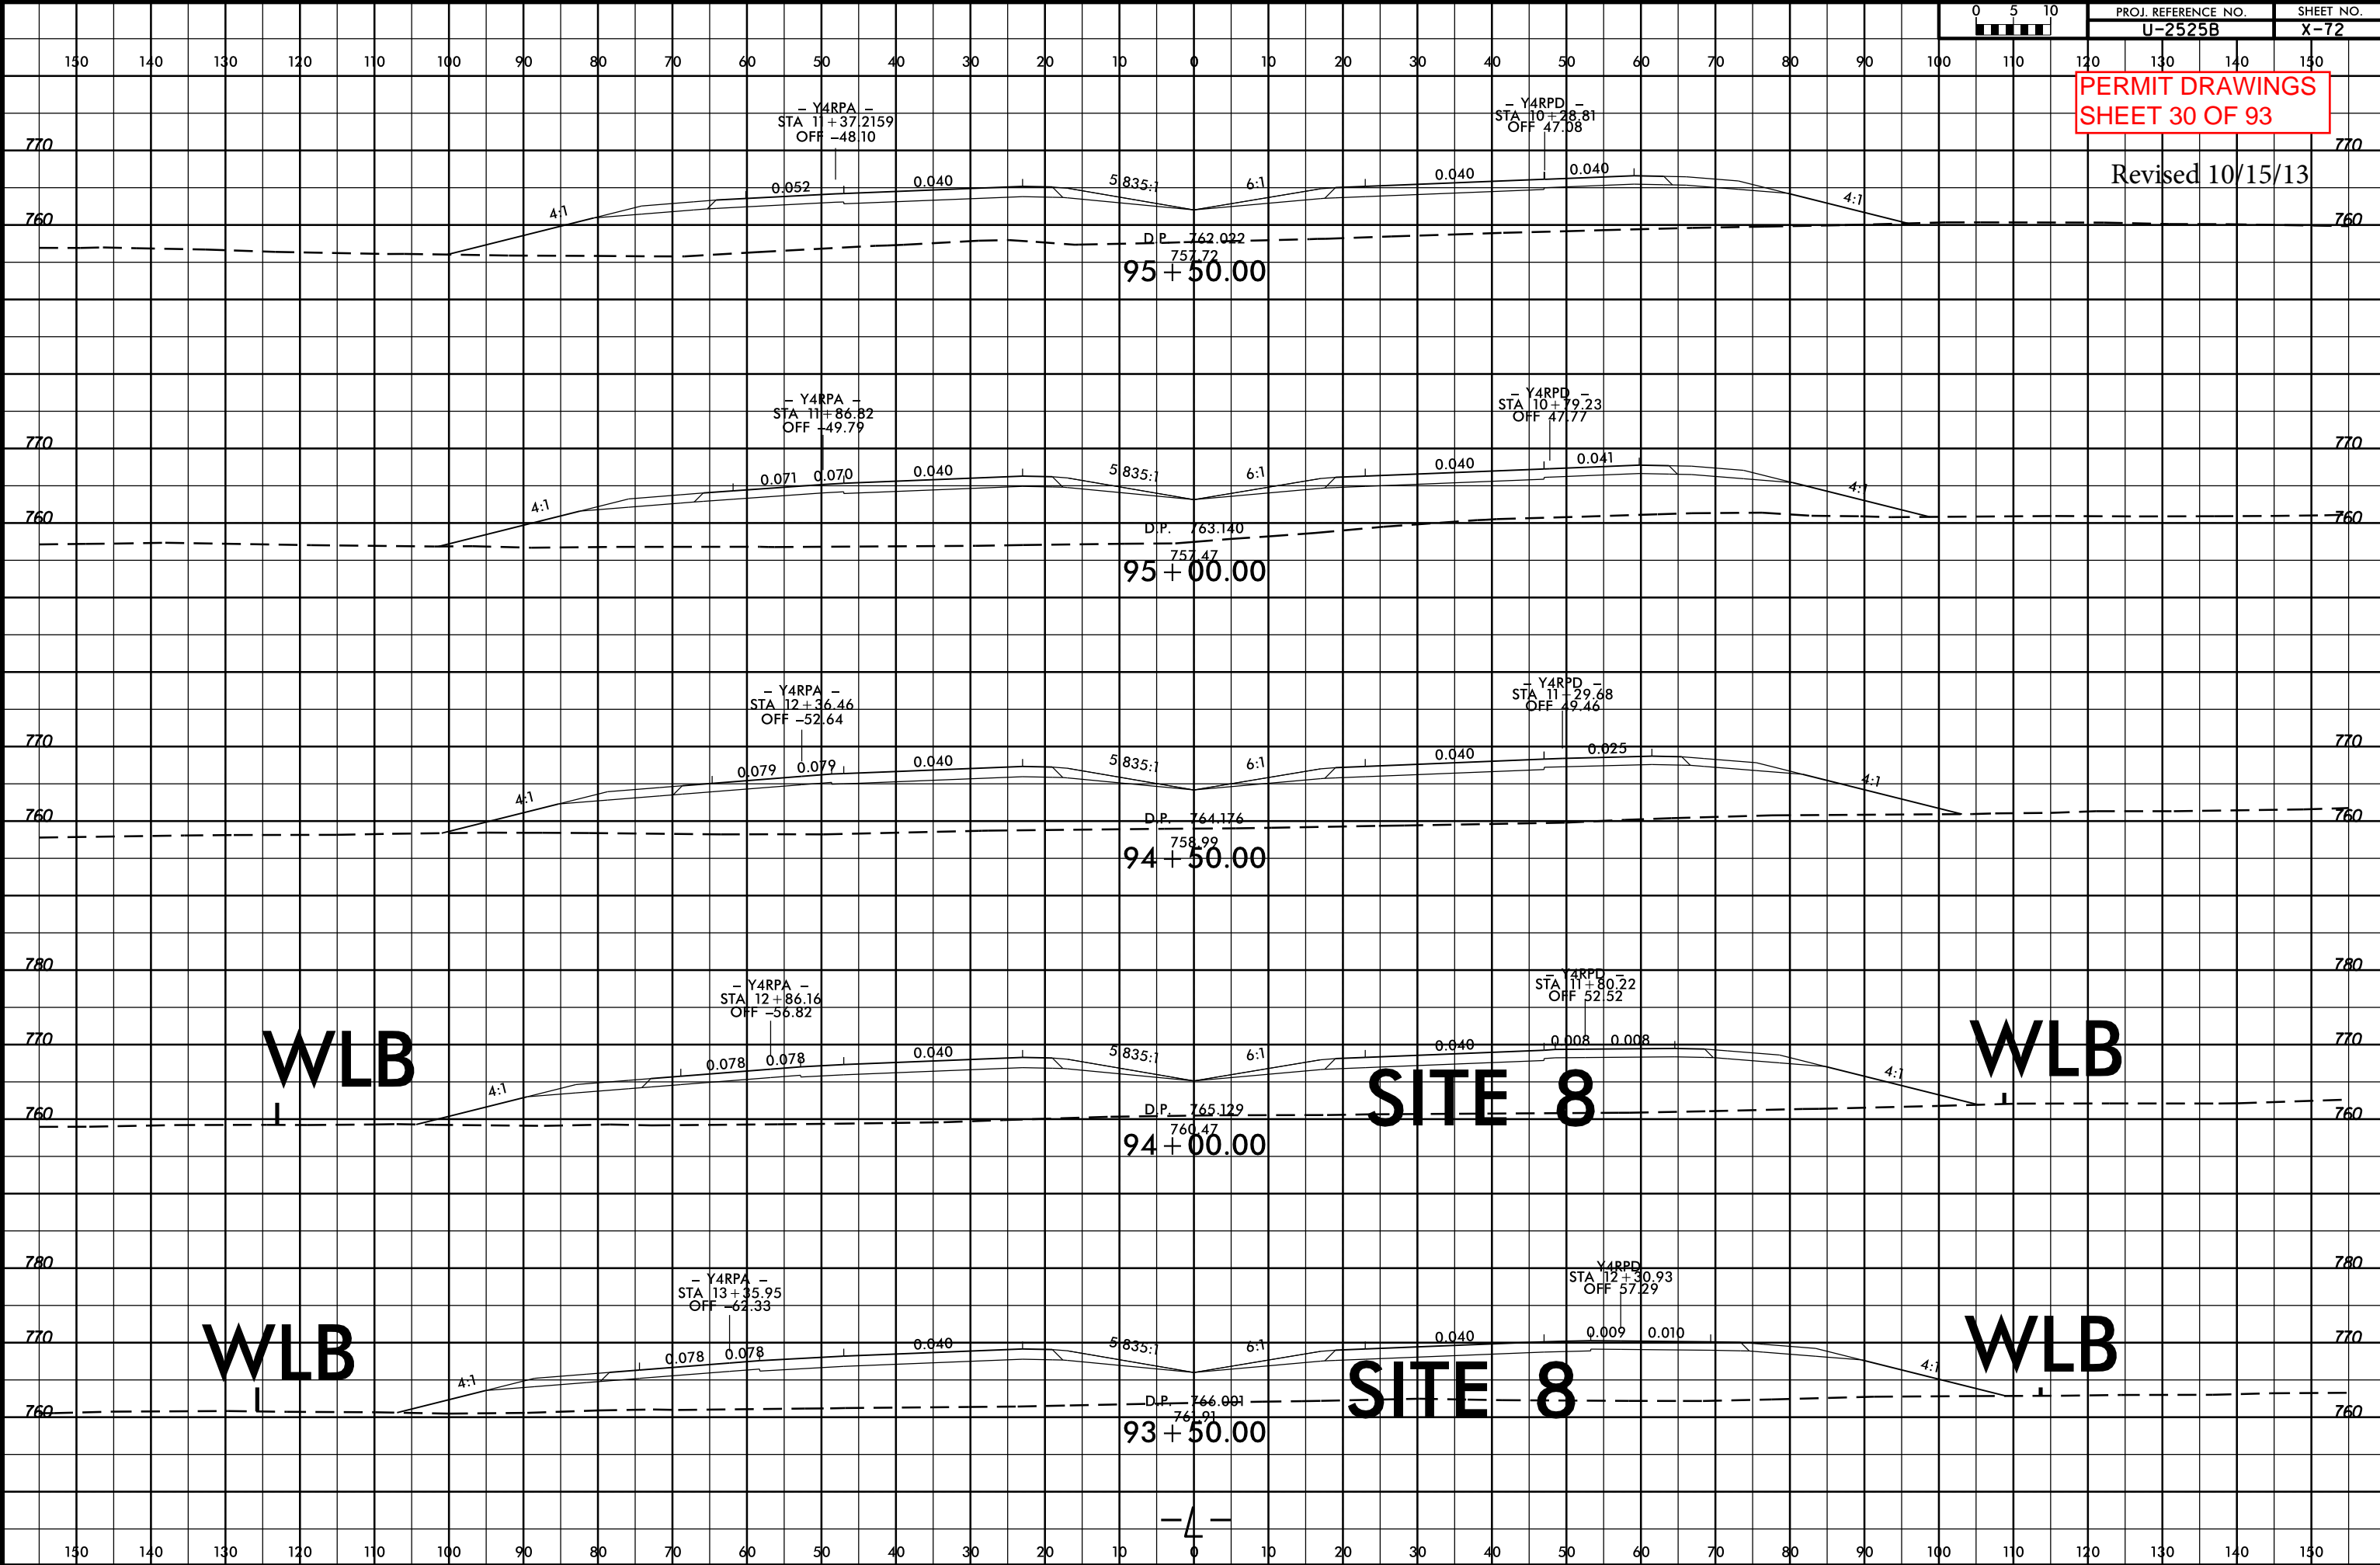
0 5 10

PROJ. REFERENCE NO.
U-2525B

SHEET NO.
X-72

150 140 130 120 110 100 90 80 70 60 50 40 30 20 10 0 10 20 30 40 50 60 70 80 90 100 110 120 130 140 150

PERMIT DRAWINGS
SHEET 30 OF 93

Revised 10/15/13

– Y4RPA –
STA 11+37.2159
OFF –48.10

– Y4RPD –
STA 10+28.81
OFF 47.08

770 770
0.052 0.040 5.835:1 6:1 0.040 0.040
4:1 4:1
760 760
D.P. 762.022
757.72
95+50.00

– Y4RPA –
STA 11+86.82
OFF –49.79

– Y4RPD –
STA 10+79.23
OFF 47.77

770 770
0.071 0.070 0.040 5.835:1 6:1 0.040 0.041
4:1 4:1
760 760
D.P. 763.140
757.47
95+00.00

– Y4RPA –
STA 12+36.46
OFF –52.64

– Y4RPD –
STA 11+29.68
OFF 49.46

770 770
0.079 0.079 0.040 5.835:1 6:1 0.040 0.025
4:1 4:1
760 760
D.P. 764.176
758.99
94+50.00

780 780

– Y4RPA –
STA 12+86.16
OFF –56.82

– Y4RPD –
STA 11+80.22
OFF 52.52

770 770
WLB
0.078 0.078 0.040 5.835:1 6:1 0.040 0.008 0.008
WLB
4:1 4:1
SITE 8
760 760
D.P. 765.129
760.47
94+00.00

780 780

– Y4RPA –
STA 13+35.95
OFF –62.33

Y4RPD
STA 12+30.93
OFF 57.29

770 770
WLB
0.078 0.078 0.040 5.835:1 6:1 0.040 0.009 0.010
WLB
4:1 4:1
SITE 8
760 760
D.P. 766.091
761.91
93+50.00

–L–

150 140 130 120 110 100 90 80 70 60 50 40 30 20 10 0 10 20 30 40 50 60 70 80 90 100 110 120 130 140 150